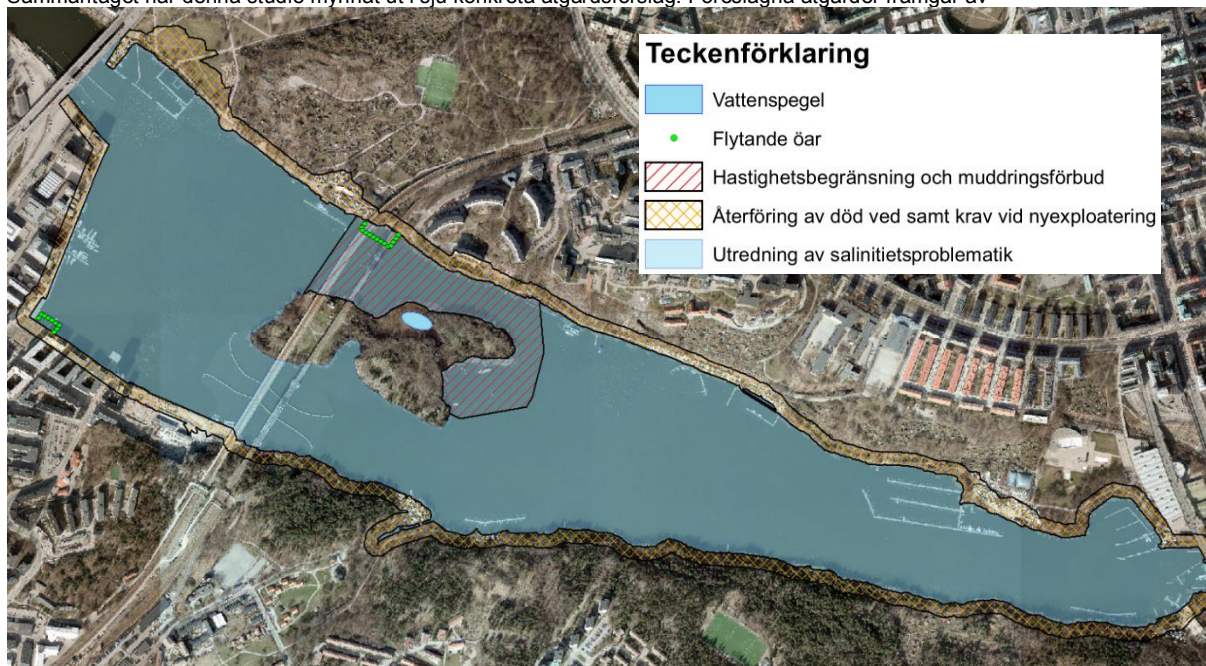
Sammantaget har denna studie mynnat ut i sju konkreta åtgärdsförslag. Föreslagna åtgärder framgår av

Teckenförklaring
Vattenspegel
Flytande öar
Hastighetsbegränsning och muddringsförbud
Återföring av död ved samt krav vid nyexploatering
Utredning av salinitietsproblematik